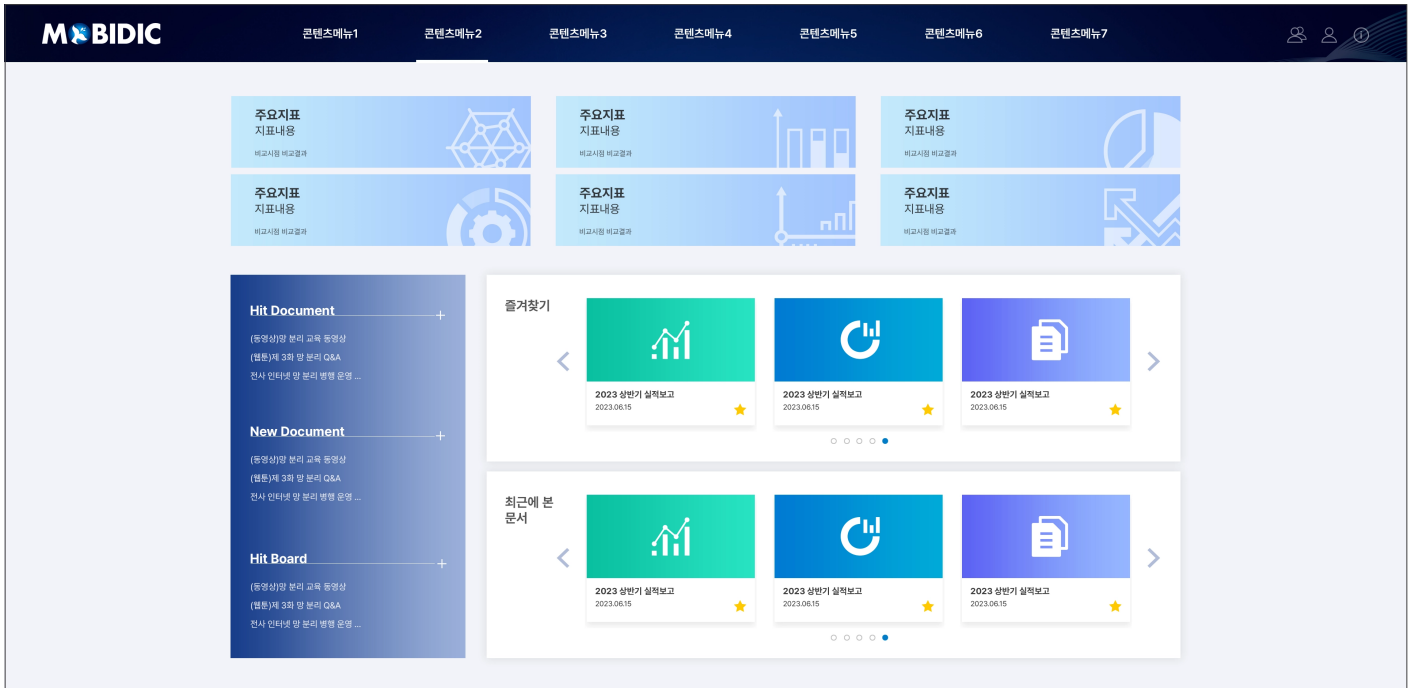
MOBIDIC

콘텐츠메뉴1 콘텐츠메뉴2 콘텐츠메뉴3 콘텐츠메뉴4 콘텐츠메뉴5 콘텐츠메뉴6 콘텐츠메뉴7

주요지표
지표내용
비교시점 비교결과

주요지표
지표내용
비교시점 비교결과

주요지표
지표내용
비교시점 비교결과

주요지표
지표내용
비교시점 비교결과

주요지표
지표내용
비교시점 비교결과

주요지표
지표내용
비교시점 비교결과

Hit Document +
(동영상)망 분리 교육 동영상
(웹툰)제 3화 망 분리 Q&A
전사 인터넷 망 분리 병행 운영 ...

New Document +
(동영상)망 분리 교육 동영상
(웹툰)제 3화 망 분리 Q&A
전사 인터넷 망 분리 병행 운영 ...

Hit Board +
(동영상)망 분리 교육 동영상
(웹툰)제 3화 망 분리 Q&A
전사 인터넷 망 분리 병행 운영 ...

즐겨찾기

2023 상반기 실적보고
2023.06.15

2023 상반기 실적보고
2023.06.15

2023 상반기 실적보고
2023.06.15

최근에 본 문서

2023 상반기 실적보고
2023.06.15

2023 상반기 실적보고
2023.06.15

2023 상반기 실적보고
2023.06.15